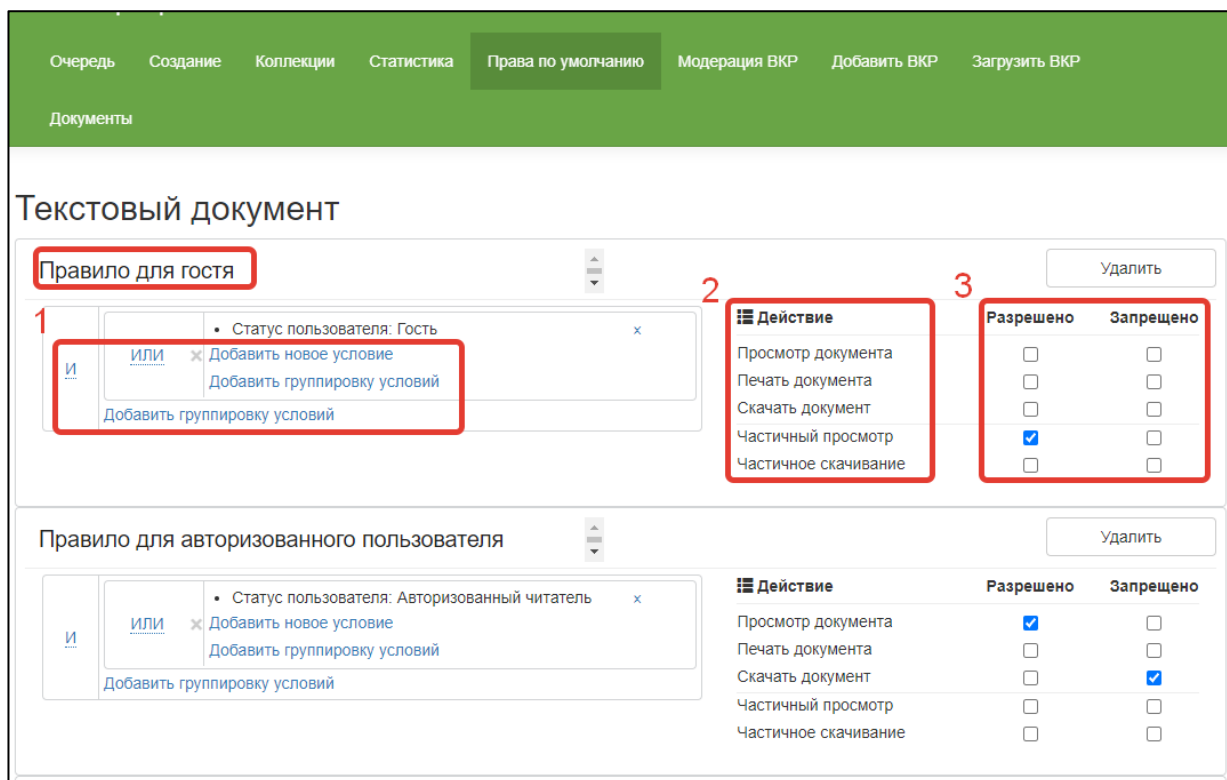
Очередь Создание Коллекции Статистика Права по умолчанию Модерация ВКР Добавить ВКР Загрузить ВКР Документы

Текстовый документ

Правило для гостя

Удалить

1

И

ИЛИ

• Статус пользователя: Гость ×

Добавить новое условие

Добавить группировку условий

Добавить группировку условий

2

3

| Действие | Разрешено | Запрещено |
|---|---|---|
| Просмотр документа | ☐ | ☐ |
| Печать документа | ☐ | ☐ |
| Скачать документ | ☐ | ☐ |
| Частичный просмотр | ☑ | ☐ |
| Частичное скачивание | ☐ | ☐ |

Правило для авторизованного пользователя

Удалить

И

ИЛИ

• Статус пользователя: Авторизованный читатель ×

Добавить новое условие

Добавить группировку условий

Добавить группировку условий

| Действие | Разрешено | Запрещено |
|---|---|---|
| Просмотр документа | ☑ | ☐ |
| Печать документа | ☐ | ☐ |
| Скачать документ | ☐ | ☑ |
| Частичный просмотр | ☐ | ☐ |
| Частичное скачивание | ☐ | ☐ |